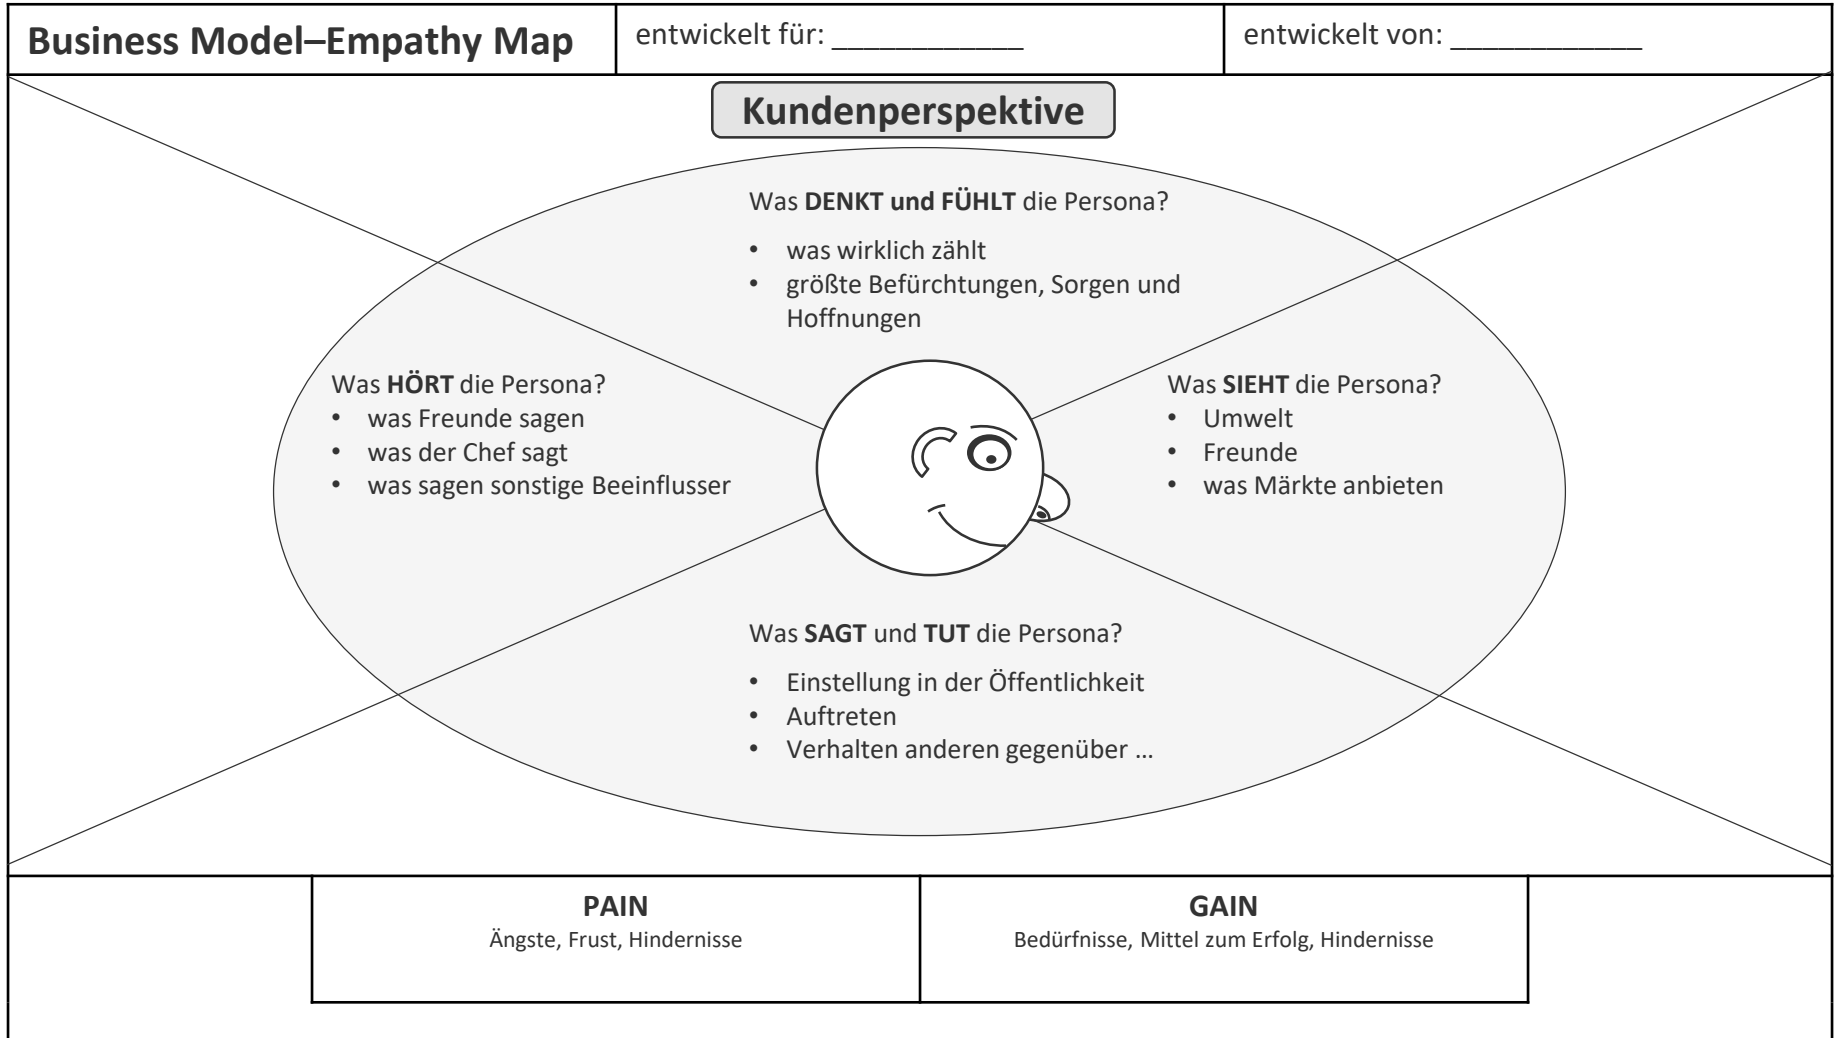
Business Model–Empathy Map | entwickelt für: ___________ | entwickelt von: ___________

Kundenperspektive

Was **DENKT und FÜHLT** die Persona?
- was wirklich zählt
- größte Befürchtungen, Sorgen und Hoffnungen

Was **HÖRT** die Persona?
- was Freunde sagen
- was der Chef sagt
- was sagen sonstige Beeinflusser

Was **SIEHT** die Persona?
- Umwelt
- Freunde
- was Märkte anbieten

Was **SAGT** und **TUT** die Persona?
- Einstellung in der Öffentlichkeit
- Auftreten
- Verhalten anderen gegenüber …

| PAIN | GAIN |
|---|---|
| Ängste, Frust, Hindernisse | Bedürfnisse, Mittel zum Erfolg, Hindernisse |